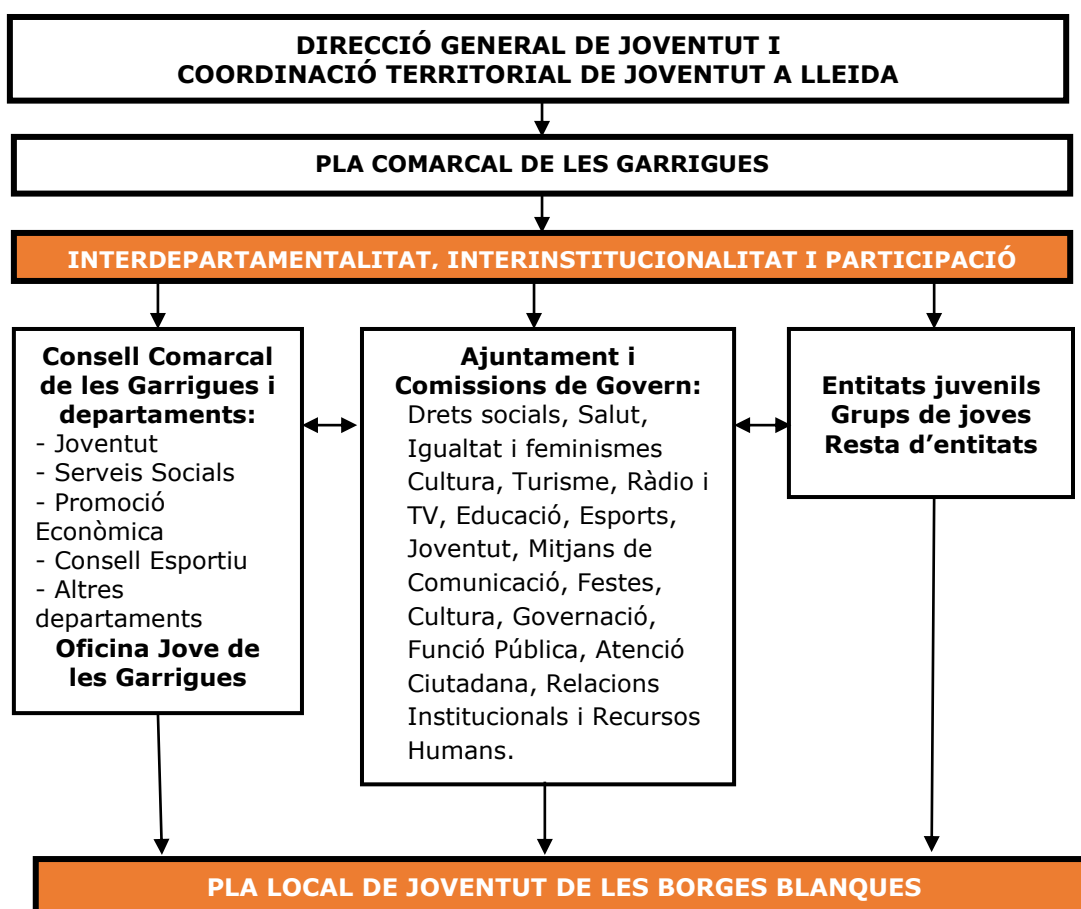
DIRECCIÓ GENERAL DE JOVENTUT I COORDINACIÓ TERRITORIAL DE JOVENTUT A LLEIDA

PLA COMARCAL DE LES GARRIGUES

INTERDEPARTAMENTALITAT, INTERINSTITUCIONALITAT I PARTICIPACIÓ

Consell Comarcal de les Garrigues i departaments:
- Joventut
- Serveis Socials
- Promoció Econòmica
- Consell Esportiu
- Altres departaments
Oficina Jove de les Garrigues

Ajuntament i Comissions de Govern:
Drets socials, Salut, Igualtat i feminismes Cultura, Turisme, Ràdio i TV, Educació, Esports, Joventut, Mitjans de Comunicació, Festes, Cultura, Governació, Funció Pública, Atenció Ciutadana, Relacions Institucionals i Recursos Humans.

Entitats juvenils
Grups de joves
Resta d'entitats

PLA LOCAL DE JOVENTUT DE LES BORGES BLANQUES